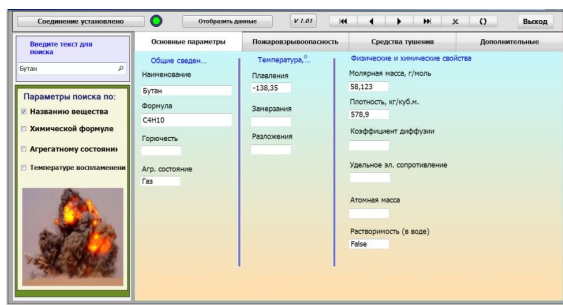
Соединение установлено
Отобразить данные
V 1.01
⏮ ◀ ▶ ⏭ ✕ ()
Выход

Введите текст для поиска
Бутан

Параметры поиска по:
Названию вещества
Химической формуле
Агрегатному состоянию
Температуре воспламенени

Основные параметры
Пожаровзрывоопасность
Средства тушения
Дополнительные

Общие сведен...
Наименование
Бутан
Формула
C4H10
Горючесть
Агр. состояние
Газ

Температура,°...
Плавления
-138,35
Замерзания
Разложения

Физические и химические свойства
Молярная масса, г/моль
58,123
Плотность, кг/куб.м.
578,9
Коэффициент диффузии
Удельное эл. сопротивление
Атомная масса
Растворимость (в воде)
False